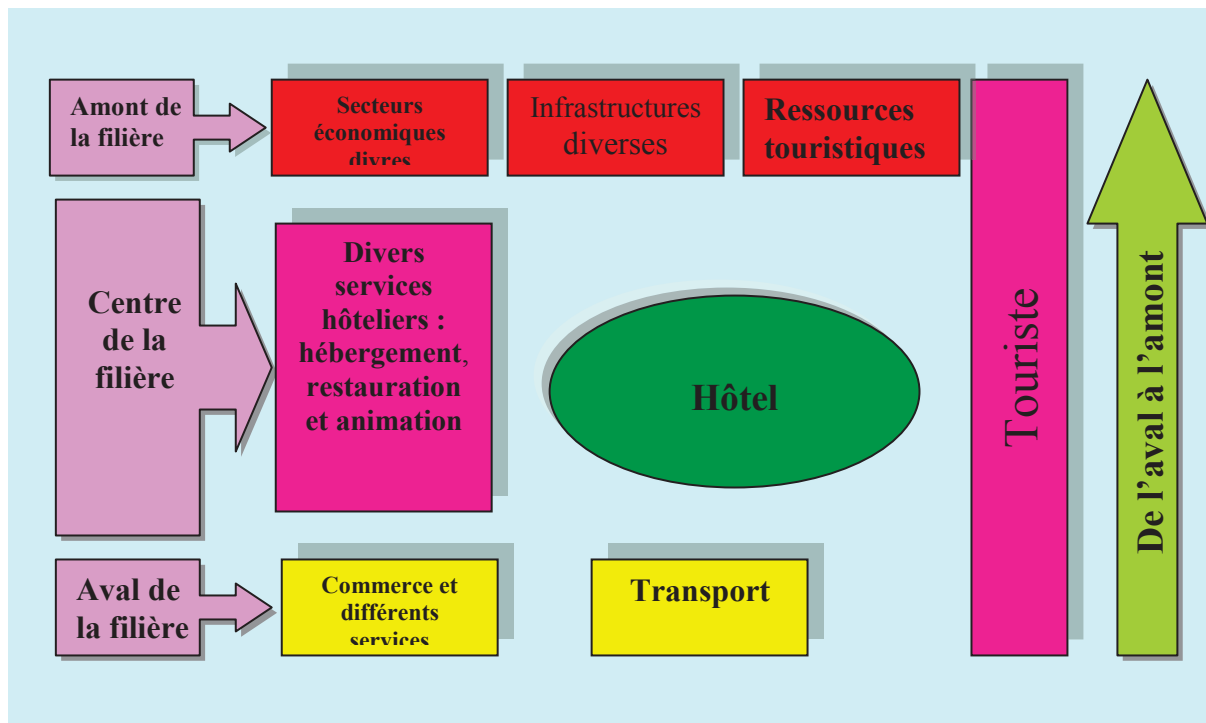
Amont de la filière

Secteurs économiques divres

Infrastructures diverses

Ressources touristiques

Centre de la filière

Divers services hôteliers : hébergement, restauration et animation

Hôtel

Touriste

De l'aval à l'amont

Aval de la filière

Commerce et différents services

Transport